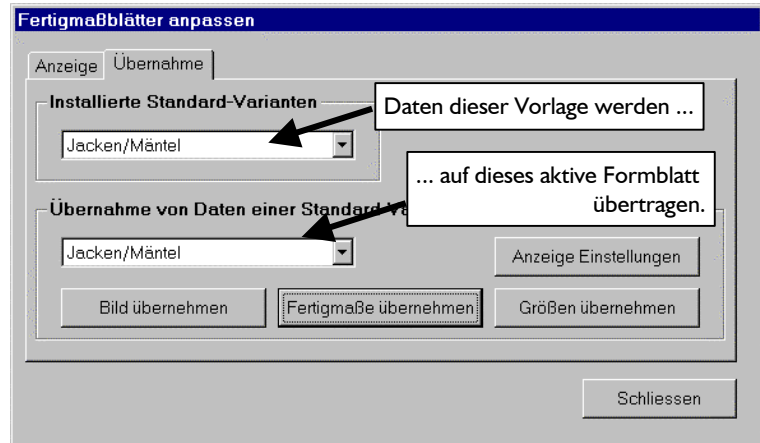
Fertigmaßblätter anpassen

Anzeige | Übernahme

Installierte Standard-Varianten

Jacken/Mäntel

Daten dieser Vorlage werden ...

... auf dieses aktive Formblatt übertragen.

Übernahme von Daten einer Standard-V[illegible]

Jacken/Mäntel

Anzeige Einstellungen

Bild übernehmen

Fertigmaße übernehmen

Größen übernehmen

Schliessen